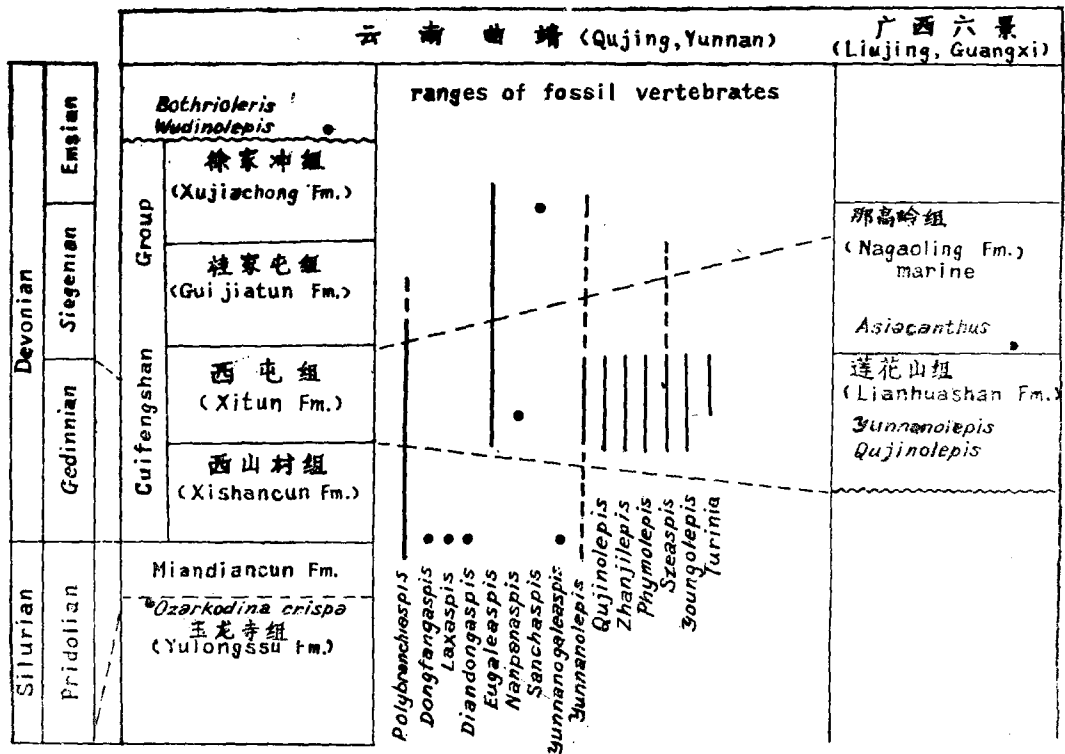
云南曲靖 (Qujing, Yunnan)

广西六景 (Liujing, Guangxi)

Devonian

Emsian

Siegenian

Gedinnian

Silurian

Pridolian

Guifengshan Group

Bothrioleris
Wudinolepis

ranges of fossil vertebrates

徐家冲组 (Xujiachong Fm.)

桂家屯组 (Guijiatun Fm.)

西屯组 (Xitun Fm.)

西山村组 (Xishancun Fm.)

Miandiancun Fm.

Ozarkodina crispa
玉龙寺组 (Yulongssu Fm.)

那高岭组 (Nagaoling Fm.) marine

Asiacanthus

莲花山组 (Lianhuashan Fm.)

Yunnanolepis
Qujinolepis

Polybranchaspis
Dongfangaspis
Laxaspis
Diandongaspis
Eugaleaspis
Nanpanaspis
Sanchaspis
Yunnanogaleaspis
Yunnanolepis
Qujinolepis
Zhanjilepis
Phymolepis
Szeaspis
Youngolepis
Turinia